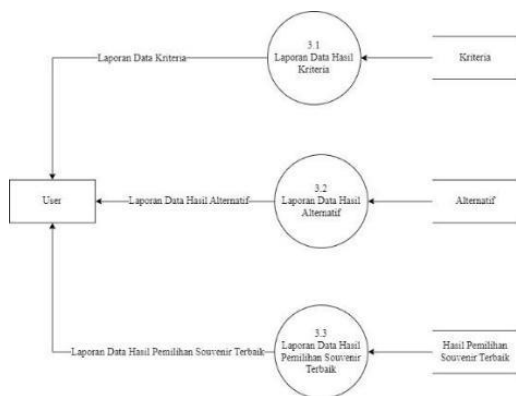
Laporan Data Kriteria

3.1
Laporan Data Hasil Kriteria

Kriteria

User

Laporan Data Hasil Alternatif

3.2
Laporan Data Hasil Alternatif

Alternatif

Laporan Data Hasil Pemilihan Souvenir Terbaik

3.3
Laporan Data Hasil Pemilihan Souvenir Terbaik

Hasil Pemilihan Souvenir Terbaik